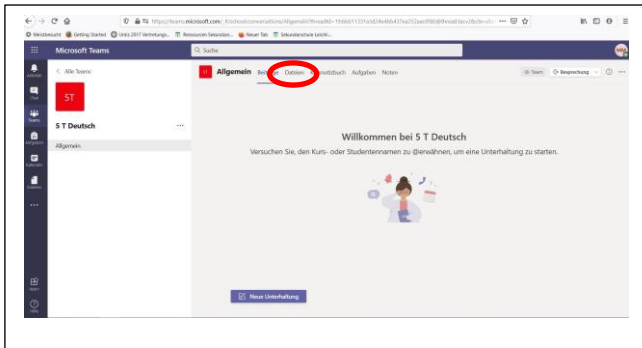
https://teams.microsoft.com/_#/school/conversations/Allgemein?threadId=19:bb61131fa3d24b4bb437ea252aacf083@thread.tacv2&ctx=ch

Meistbesucht Getting Started Links 2017 Vertretungs... Ressourcen Sekundars... Neuer Tab Sekundarschule Leichl...

Microsoft Teams

Suche

Aktivität

Chat

Teams

Aufgaben

Kalender

Dateien

...

Apps

Hilfe

< Alle Teams

5T

5 T Deutsch

...

Allgemein

5T

Allgemein

Beiträge Dateien Kursnotizbuch Aufgaben Noten

Team

Besprechung

Willkommen bei 5 T Deutsch

Versuchen Sie, den Kurs- oder Studentennamen zu @erwähnen, um eine Unterhaltung zu starten.

Neue Unterhaltung